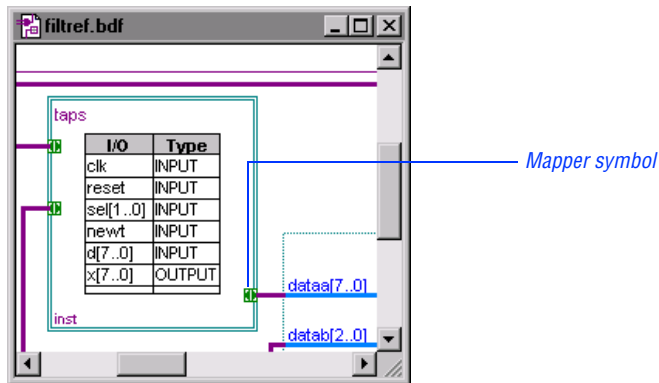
filtref.bdf

taps

| I/O | Type |
|---|---|
| clk | INPUT |
| reset | INPUT |
| sel[1..0] | INPUT |
| newt | INPUT |
| d[7..0] | INPUT |
| x[7..0] | OUTPUT |
| | |

inst

dataa[7..0]

datab[2..0]

Mapper symbol